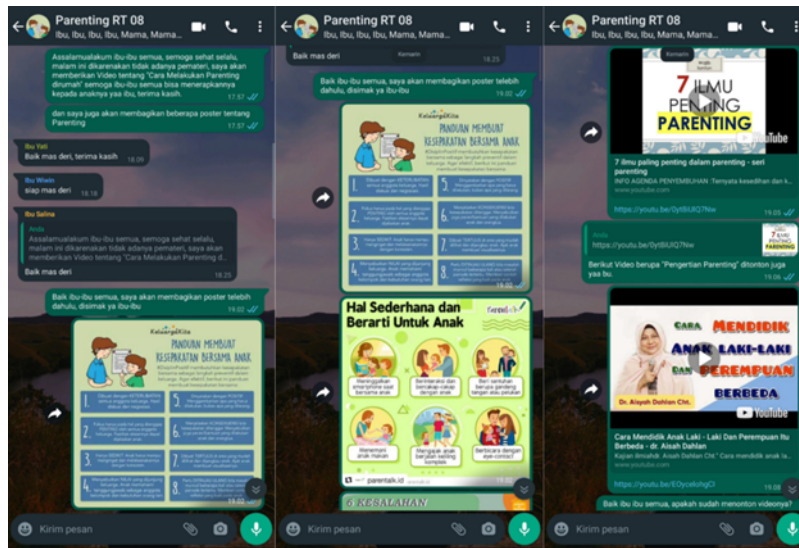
Parenting RT 08
Ibu, Ibu, Ibu, Mama, Mama...

Assalamualaikum ibu-ibu semua, semoga sehat selalu, malam ini dikarenakan tidak adanya pemateri, saya akan memberikan Video tentang "Cara Melakukan Parenting dirumah" semoga ibu-ibu semua bisa menerapkannya kepada anaknya ya ibu, terima kasih. 17.57

dan saya juga akan membagikan beberapa poster tentang Parenting 17.57

Ibu Yati
Baik mas deri, terima kasih 18.09

Ibu Wiwin
siap mas deri 18.18

Ibu Salma
Anda
Assalamualaikum ibu-ibu semua, semoga sehat selalu, malam ini dikarenakan tidak adanya pemateri, saya akan memberikan Video tentang "Cara Melakukan Parenting d...
Baik mas deri 18.25

Baik ibu-ibu semua, saya akan membagikan poster telebih dahulu, disimak ya ibu-ibu 19.02

KeluargaKita
PANDUAN MEMBUAT KESEPAKATAN BERSAMA ANAK

Kirim pesan

Parenting RT 08
Ibu, Ibu, Ibu, Mama, Mama...

Baik mas deri 18.25

Baik ibu-ibu semua, saya akan membagikan poster telebih dahulu, disimak ya ibu-ibu 19.02

KeluargaKita
PANDUAN MEMBUAT KESEPAKATAN BERSAMA ANAK

Hal Sederhana dan Berarti Untuk Anak
parentalk.id

5 KESALAHAN

Kirim pesan

Parenting RT 08
Ibu, Ibu, Ibu, Mama, Mama...

7 ILMU PENTING PARENTING
YouTube
7 ilmu paling penting dalam parenting - seri parenting
INFO AGENDA PENYEMBUHAN :Tenyata kesedihan dan k...
www.youtube.com
https://youtu.be/0yt6UIQ7Nw 19.05

Anda
https://youtu.be/0yt6UIQ7Nw
Berikut Video berupa "Pengertian Parenting" ditonton juga ya bu. 19.06

CARA MENDIDIK ANAK LAKI-LAKI DAN PEREMPUAN BERBEDA
Dr. Aisyah Dahlan CHt.
YouTube
Cara Mendidik Anak Laki - Laki Dan Perempuan Itu Berbeda - dr. Aisah Dahlan
Kajian ilmiah dr. Aisah Dahlan Cht." Cara mendidik anak la...
www.youtube.com
https://youtu.be/EOycelunghCl 19.08

Baik ibu ibu semua, apakah sudah menonton videonya?

Kirim pesan